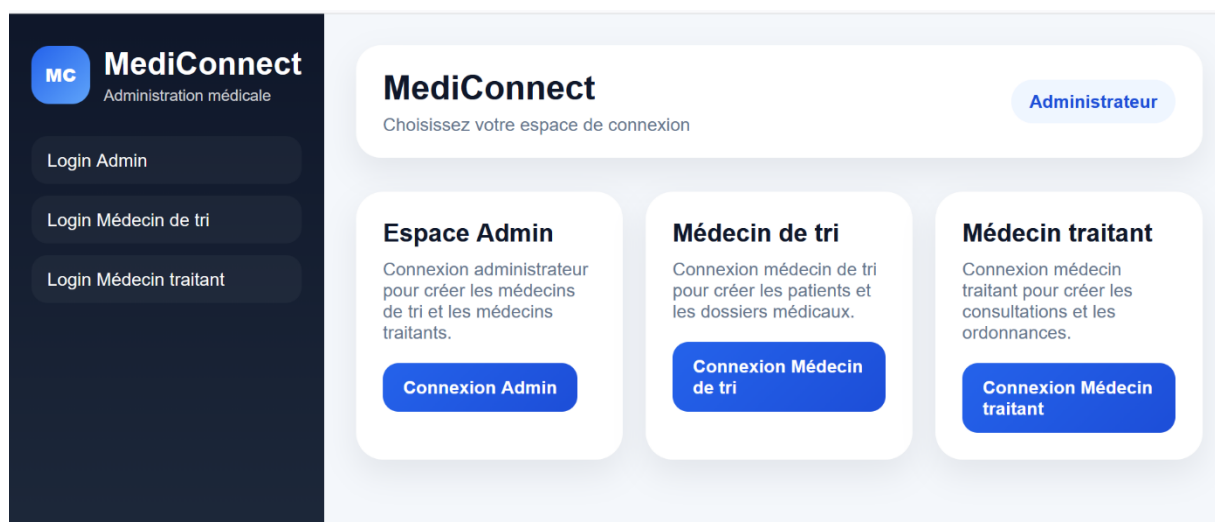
MC MediConnect
Administration médicale

Login Admin

Login Médecin de tri

Login Médecin traitant

MediConnect
Choisissez votre espace de connexion

Administrateur

Espace Admin
Connexion administrateur pour créer les médecins de tri et les médecins traitants.

Connexion Admin

Médecin de tri
Connexion médecin de tri pour créer les patients et les dossiers médicaux.

Connexion Médecin de tri

Médecin traitant
Connexion médecin traitant pour créer les consultations et les ordonnances.

Connexion Médecin traitant